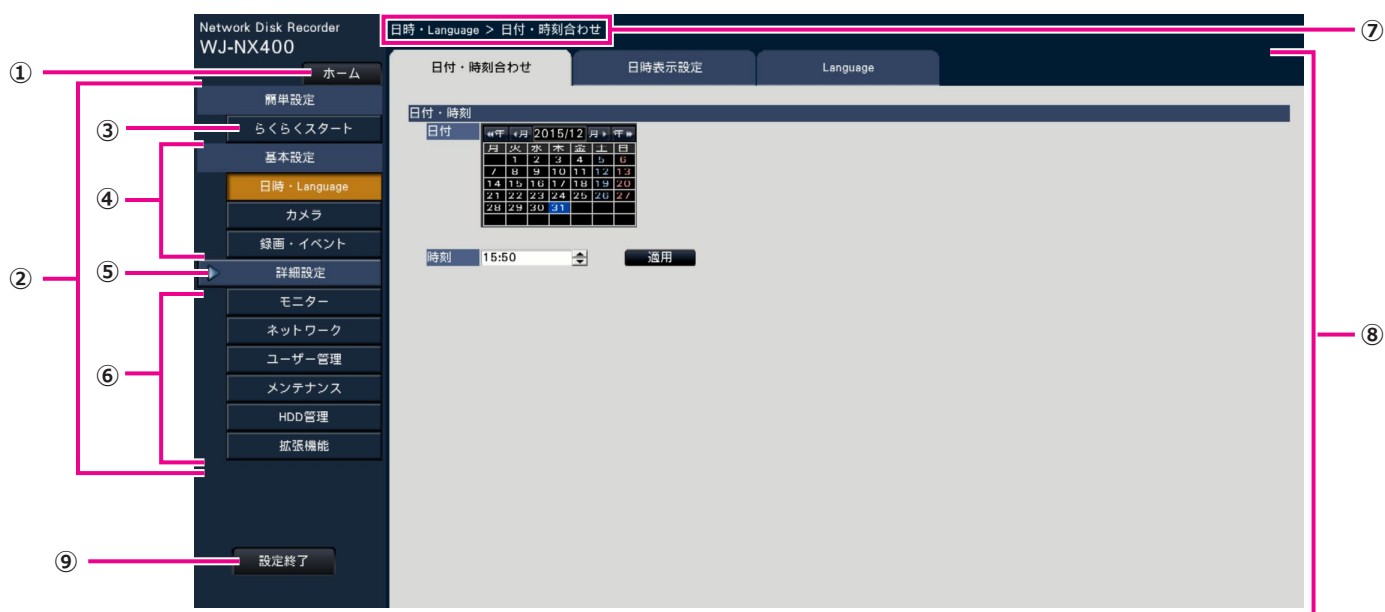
Network Disk Recorder
WJ-NX400

日時・Language > 日付・時刻合わせ

⑦

①

ホーム

日付・時刻合わせ

日時表示設定

Language

簡単設定

③

らくらくスタート

基本設定

④

日時・Language

カメラ

録画・イベント

②

⑤

詳細設定

モニター

ネットワーク

⑥

ユーザー管理

メンテナンス

HDD管理

拡張機能

⑨

設定終了

⑧

日付・時刻

日付

«年 ‹月 2015/12 月› 年»

| 月 | 火 | 水 | 木 | 金 | 土 | 日 |
|---|---|---|---|---|---|---|
|  | 1 | 2 | 3 | 4 | 5 | 6 |
| 7 | 8 | 9 | 10 | 11 | 12 | 13 |
| 14 | 15 | 16 | 17 | 18 | 19 | 20 |
| 21 | 22 | 23 | 24 | 25 | 26 | 27 |
| 28 | 29 | 30 | 31 |  |  |  |

時刻 15:50

適用